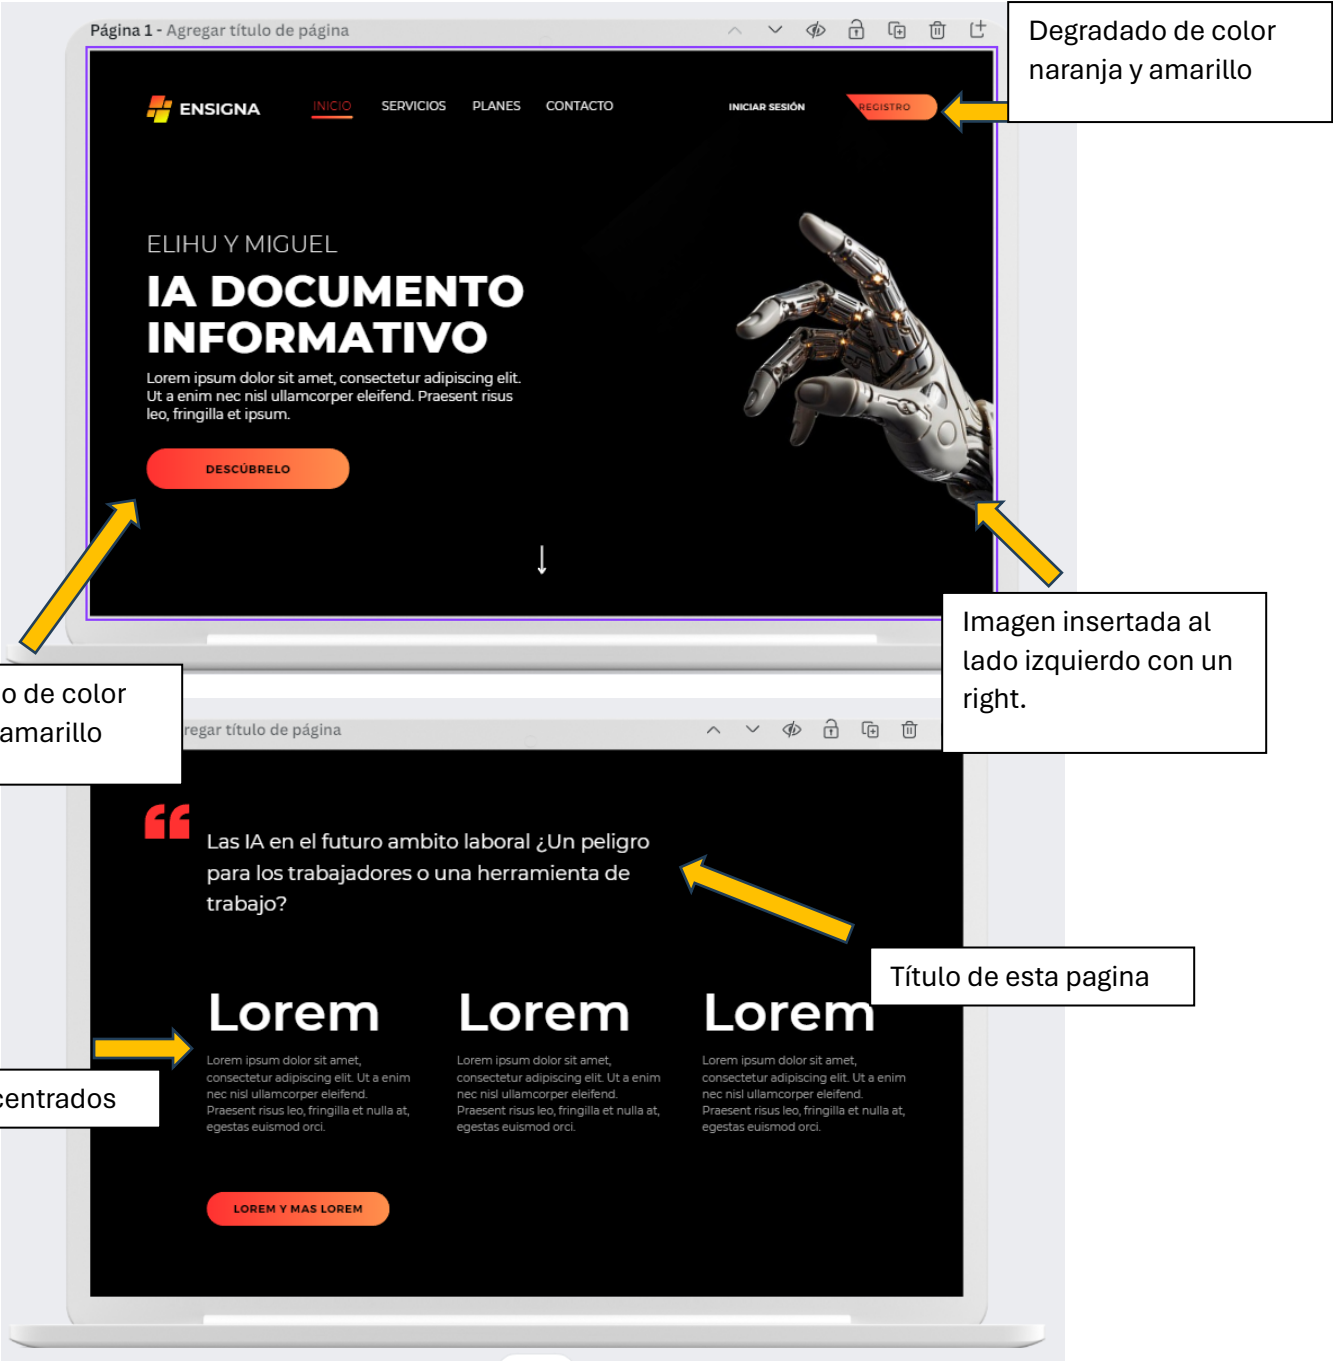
Página 1 - Agregar título de página

ENSIGNA INICIO SERVICIOS PLANES CONTACTO INICIAR SESIÓN REGISTRO

Degradado de color naranja y amarillo

ELIHU Y MIGUEL

IA DOCUMENTO INFORMATIVO

Lorem ipsum dolor sit amet, consectetur adipiscing elit. Ut a enim nec nisl ullamcorper eleifend. Praesent risus leo, fringilla et ipsum.

DESCÚBRELO

Imagen insertada al lado izquierdo con un right.

o de color amarillo

regar título de página

Las IA en el futuro ambito laboral ¿Un peligro para los trabajadores o una herramienta de trabajo?

Título de esta pagina

Lorem

Lorem ipsum dolor sit amet, consectetur adipiscing elit. Ut a enim nec nisl ullamcorper eleifend. Praesent risus leo, fringilla et nulla at, egestas euismod orci.

Lorem

Lorem ipsum dolor sit amet, consectetur adipiscing elit. Ut a enim nec nisl ullamcorper eleifend. Praesent risus leo, fringilla et nulla at, egestas euismod orci.

Lorem

Lorem ipsum dolor sit amet, consectetur adipiscing elit. Ut a enim nec nisl ullamcorper eleifend. Praesent risus leo, fringilla et nulla at, egestas euismod orci.

centrados

LOREM Y MAS LOREM